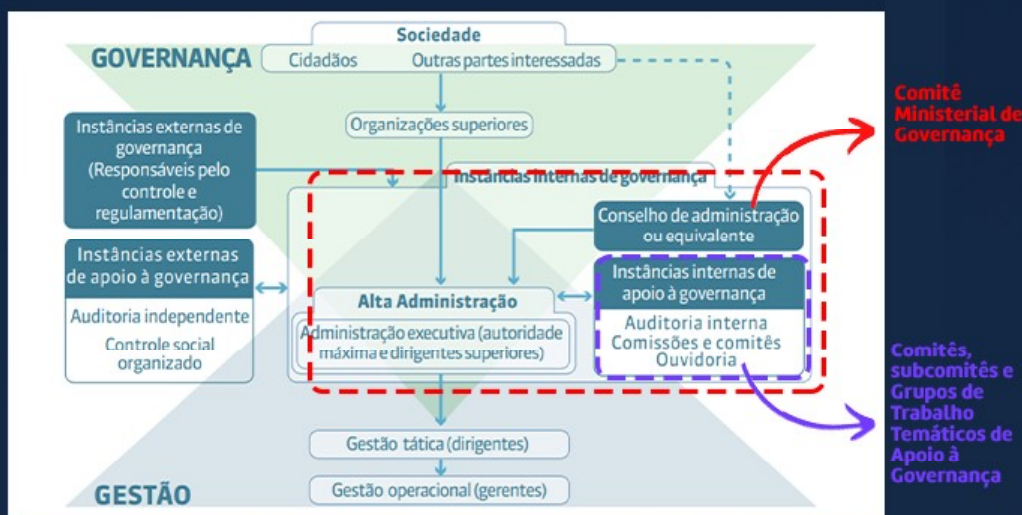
GOVERNANÇA

Sociedade
Cidadãos
Outras partes interessadas

Organizações superiores

Instâncias externas de governança (Responsáveis pelo controle e regulamentação)

Instâncias internas de governança

Conselho de administração ou equivalente

Instâncias externas de apoio à governança
Auditoria independente
Controle social organizado

Alta Administração
Administração executiva (autoridade máxima e dirigentes superiores)

Instâncias internas de apoio à governança
Auditoria interna
Comissões e comitês
Ouvidoria

Gestão tática (dirigentes)

Gestão operacional (gerentes)

GESTÃO

Comitê Ministerial de Governança

Comitês, subcomitês e Grupos de Trabalho Temáticos de Apoio à Governança